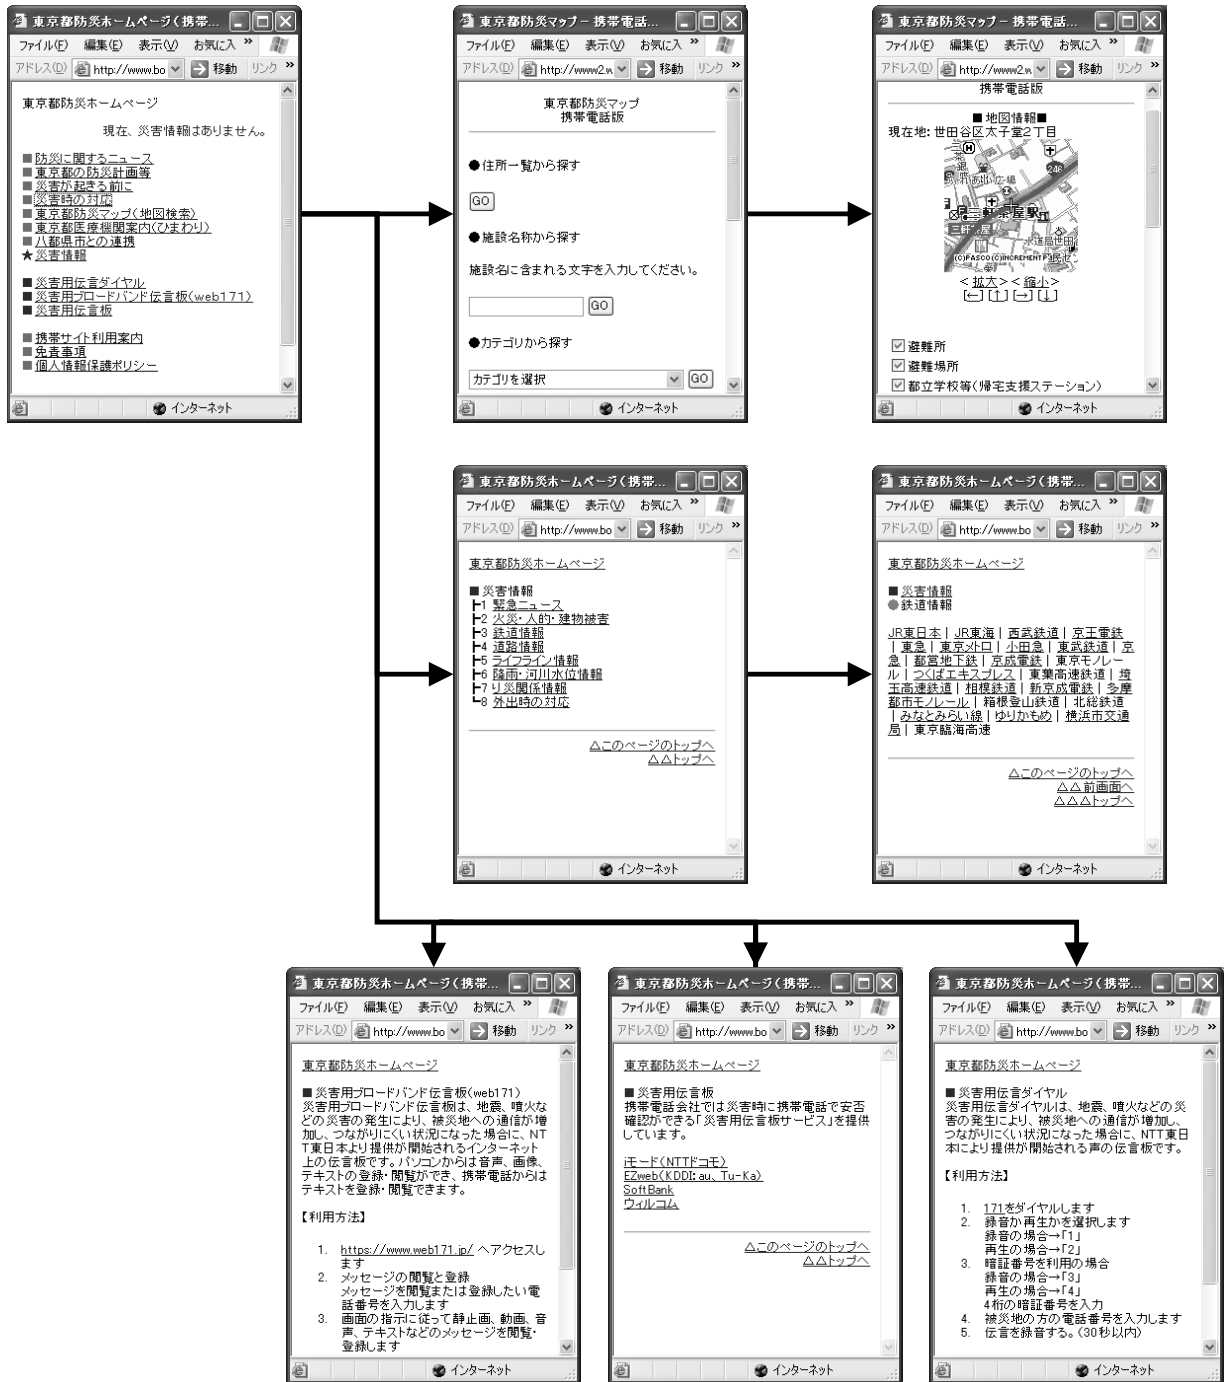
東京都防災ホームページ(携帯...
ファイル(F) 編集(E) 表示(V) お気に入 »
アドレス(D) http://www.bo 移動 リンク »

東京都防災ホームページ

現在、災害情報はありません。

■防災に関するニュース
■東京都の防災計画等
■災害が起きる前に
■災害時の対応
■東京都防災マップ(地図検索)
■東京都医療機関案内(ひまわり)
■八都県市との連携
★災害情報

■災害用伝言ダイヤル
■災害用ブロードバンド伝言板(web171)
■災害用伝言板

■携帯サイト利用案内
■免責事項
■個人情報保護ポリシー

インターネット

東京都防災マップ - 携帯電話...
ファイル(F) 編集(E) 表示(V) お気に入 »
アドレス(D) http://www2.w 移動 リンク »

東京都防災マップ
携帯電話版

●住所一覧から探す

GO

●施設名称から探す

施設名に含まれる文字を入力してください。

GO

●カテゴリから探す

カテゴリを選択 GO

インターネット

東京都防災マップ - 携帯電話...
ファイル(F) 編集(E) 表示(V) お気に入 »
アドレス(D) http://www2.w 移動 リンク »
携帯電話版

■地図情報■
現在地: 世田谷区太子堂2丁目

(C)PASCO (C)INCREMENT P
<拡大><縮小>
[←][↑][→][↓]

避難所
避難場所
都立学校等(帰宅支援ステーション)

インターネット

東京都防災ホームページ(携帯...
ファイル(F) 編集(E) 表示(V) お気に入 »
アドレス(D) http://www.bo 移動 リンク »

東京都防災ホームページ

■災害情報
┣1 緊急ニュース
┣2 火災・人的・建物被害
┣3 鉄道情報
┣4 道路情報
┣5 ライフライン情報
┣6 降雨・河川水位情報
┣7 り災関係情報
┗8 外出時の対応

△このページのトップへ
△△トップへ

インターネット

東京都防災ホームページ(携帯...
ファイル(F) 編集(E) 表示(V) お気に入 »
アドレス(D) http://www.bo 移動 リンク »

東京都防災ホームページ

■災害情報
●鉄道情報

JR東日本 | JR東海 | 西武鉄道 | 京王電鉄 | 東急 | 東京メトロ | 小田急 | 東武鉄道 | 京急 | 都営地下鉄 | 京成電鉄 | 東京モノレール | つくばエキスプレス | 東葉高速鉄道 | 埼玉高速鉄道 | 相模鉄道 | 新京成電鉄 | 多摩都市モノレール | 箱根登山鉄道 | 北総鉄道 | みなとみらい線 | ゆりかもめ | 横浜市交通局 | 東京臨海高速

△このページのトップへ
△△前画面へ
△△△トップへ

インターネット

東京都防災ホームページ(携帯...
ファイル(F) 編集(E) 表示(V) お気に入 »
アドレス(D) http://www.bo 移動 リンク »

東京都防災ホームページ

■災害用ブロードバンド伝言板(web171)
災害用ブロードバンド伝言板は、地震、噴火などの災害の発生により、被災地への通信が増加し、つながりにくい状況になった場合に、NTT東日本より提供が開始されるインターネット上の伝言板です。パソコンからは音声、画像、テキストの登録・閲覧ができ、携帯電話からはテキストを登録・閲覧できます。

【利用方法】

1. https://www.web171.jp/ へアクセスします
2. メッセージの閲覧と登録
メッセージを閲覧または登録したい電話番号を入力します
3. 画面の指示に従って静止画、動画、音声、テキストなどのメッセージを閲覧・登録します

インターネット

東京都防災ホームページ(携帯...
ファイル(F) 編集(E) 表示(V) お気に入 »
アドレス(D) http://www.bo 移動 リンク »

東京都防災ホームページ

■災害用伝言板
携帯電話会社では災害時に携帯電話で安否確認ができる「災害用伝言板サービス」を提供しています。

iモード(NTTドコモ)
EZweb(KDDI: au、Tu-Ka)
SoftBank
ウィルコム

△このページのトップへ
△△トップへ

インターネット

東京都防災ホームページ(携帯...
ファイル(F) 編集(E) 表示(V) お気に入 »
アドレス(D) http://www.bo 移動 リンク »

東京都防災ホームページ

■災害用伝言ダイヤル
災害用伝言ダイヤルは、地震、噴火などの災害の発生により、被災地への通信が増加し、つながりにくい状況になった場合に、NTT東日本により提供が開始される声の伝言板です。

【利用方法】

1. 171をダイヤルします
2. 録音か再生かを選択します
録音の場合→「1」
再生の場合→「2」
3. 暗証番号を利用の場合
録音の場合→「3」
再生の場合→「4」
4桁の暗証番号を入力
4. 被災地の方の電話番号を入力します
5. 伝言を録音する。(30秒以内)

インターネット